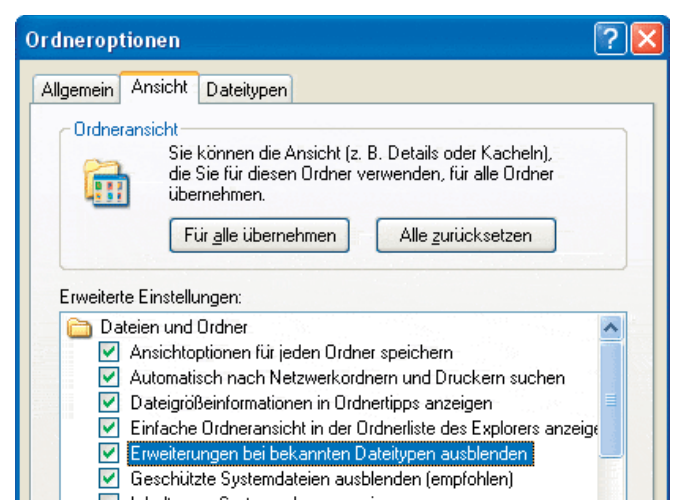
Ordneroptionen

Allgemein | Ansicht | Dateitypen

Ordneransicht

Sie können die Ansicht (z. B. Details oder Kacheln), die Sie für diesen Ordner verwenden, für alle Ordner übernehmen.

Für alle übernehmen

Alle zurücksetzen

Erweiterte Einstellungen:

Dateien und Ordner

Ansichtoptionen für jeden Ordner speichern

Automatisch nach Netzwerkordnern und Druckern suchen

Dateigrößeinformationen in Ordnertipps anzeigen

Einfache Ordneransicht in der Ordnerliste des Explorers anzeige

Erweiterungen bei bekannten Dateitypen ausblenden

Geschützte Systemdateien ausblenden (empfohlen)

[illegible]